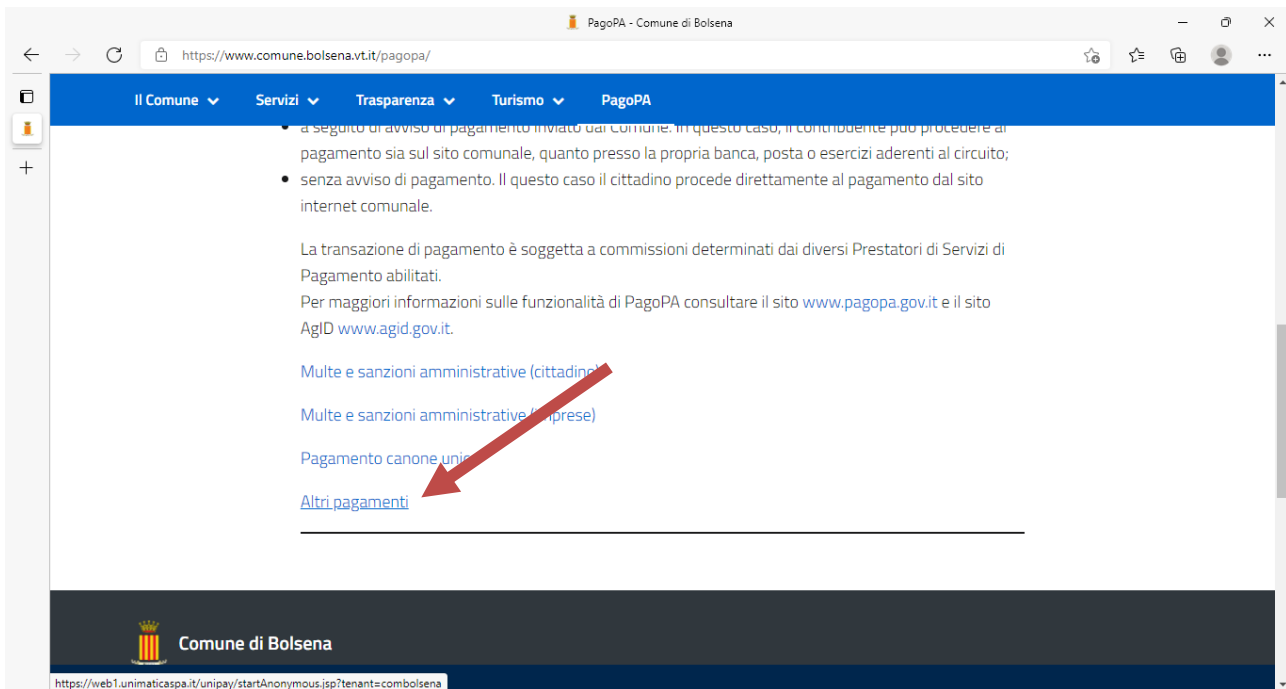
PagoPA - Comune di Bolsena

https://www.comune.bolsena.vt.it/pagopa/

Il Comune Servizi Trasparenza Turismo PagoPA

• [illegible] seguito di avviso di pagamento inviato dal Comune. In questo caso, il contribuente può procedere al pagamento sia sul sito comunale, quanto presso la propria banca, posta o esercizi aderenti al circuito;
• senza avviso di pagamento. Il questo caso il cittadino procede direttamente al pagamento dal sito internet comunale.

La transazione di pagamento è soggetta a commissioni determinati dai diversi Prestatori di Servizi di Pagamento abilitati.
Per maggiori informazioni sulle funzionalità di PagoPA consultare il sito www.pagopa.gov.it e il sito AgID www.agid.gov.it.

Multe e sanzioni amministrative (cittadin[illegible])

Multe e sanzioni amministrative ([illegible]mprese)

Pagamento canone uni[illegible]

Altri pagamenti

Comune di Bolsena

https://web1.unimaticaspa.it/unipay/startAnonymous.jsp?tenant=combolsena